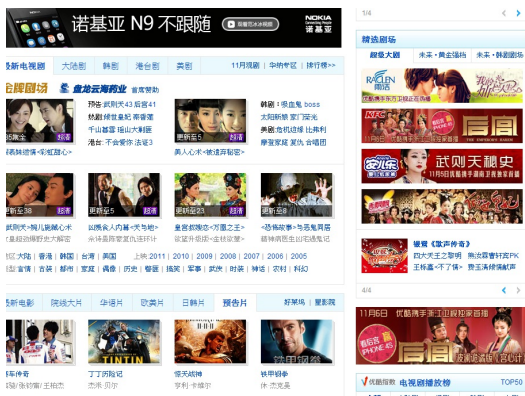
诺基亚 N9 不跟随
NOKIA Connecting People
诺基亚

新电视剧 | 大陆剧 | 韩剧 | 港台剧 | 美剧 | 11月观剧 | 华剧专区 | 排行榜>>

金牌剧场 | 皇龙云海药业 首席赞助

预告:武则天43 后宫41
热剧:胡雪岩 新恋爱
千山暮雪 插翅大制匪
港台:不会爱你 法证3

韩剧:爱我 boss
太阳热情 爱门家族
美剧:吸血鬼日记 比弗利
摩登家庭 复仇 杀嫌恶

更新至5 超清
更新至5 超清
更新至5 超清

美人心计 宫廷争宠

更新至38 超清
更新至5 超清
更新至23 超清
更新至5 超清

武则天

大陆 香港 韩国 台湾 美国 日本 泰国 | 历史 2011 2010 2009 2008 2007 2006 2005
都市 都市 家庭 偶像 言情 历史 警匪 搞笑 军事 武侠 时装 神话 农村 科幻

新电影 | 院线大片 | 华语片 | 欧美片 | 日韩片 | 预告片 | 好莱坞 | 更多院

铁甲钢拳

1/4

精选剧场
韩版大剧 | 未来·黄金强档 | 未来·黄金强

REALTEN 雨洁
KFC 后宫
武则天秘史
后宫

徽武《歌声传奇》
四大天王之聚首 燕洪寒首唱PK
王祖蓝一下又一下 赞!王鹤姑娘

4/4

优酷指数 电视剧播放榜 TOP50